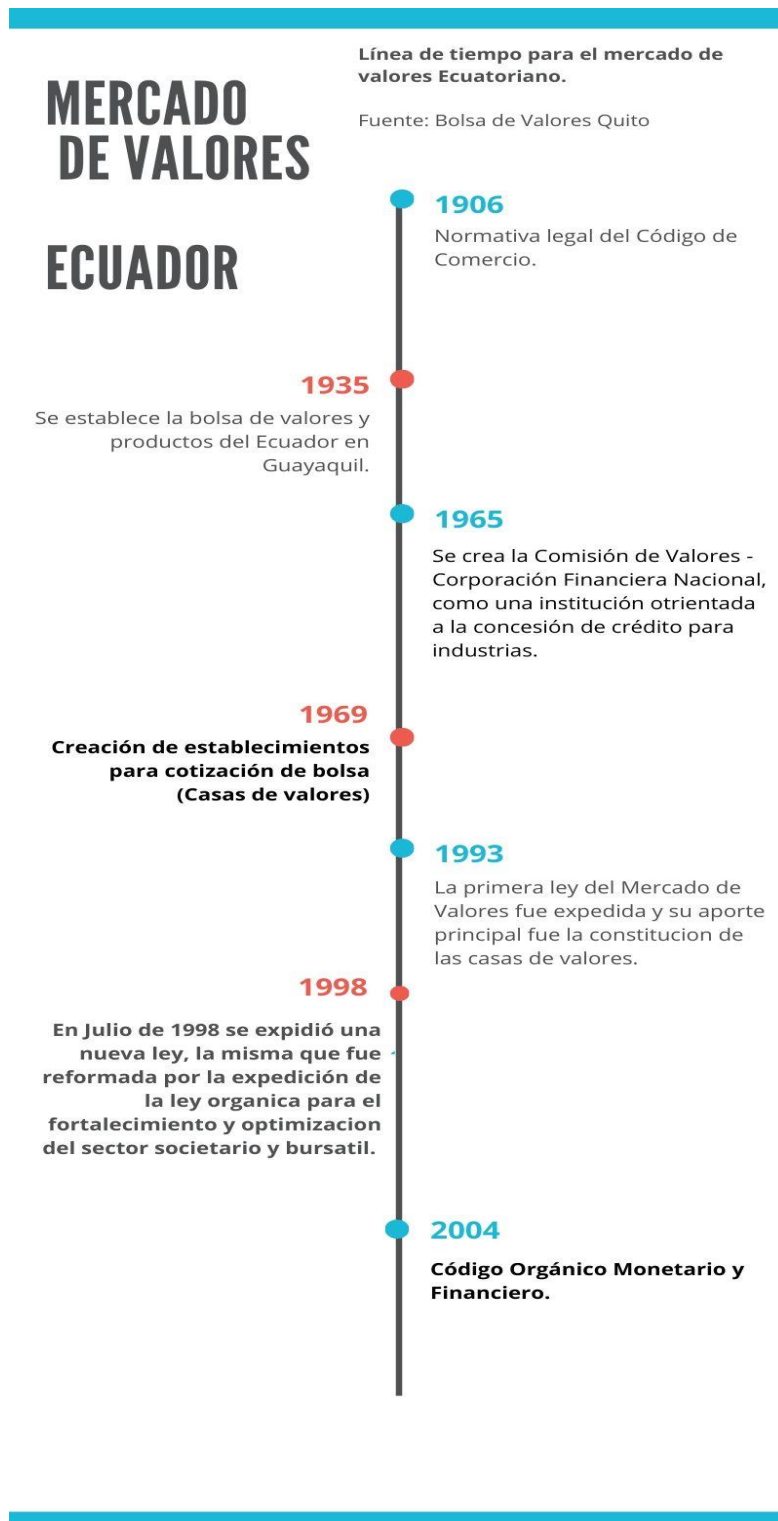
MERCADO DE VALORES

ECUADOR

Línea de tiempo para el mercado de valores Ecuatoriano.

Fuente: Bolsa de Valores Quito

1906
Normativa legal del Código de Comercio.

1935
Se establece la bolsa de valores y productos del Ecuador en Guayaquil.

1965
Se crea la Comisión de Valores - Corporación Financiera Nacional, como una institución otrientada a la concesión de crédito para industrias.

1969
Creación de establecimientos para cotización de bolsa (Casas de valores)

1993
La primera ley del Mercado de Valores fue expedida y su aporte principal fue la constitucion de las casas de valores.

1998
En Julio de 1998 se expidió una nueva ley, la misma que fue reformada por la expedición de la ley organica para el fortalecimiento y optimizacion del sector societario y bursatil.

2004
Código Orgánico Monetario y Financiero.